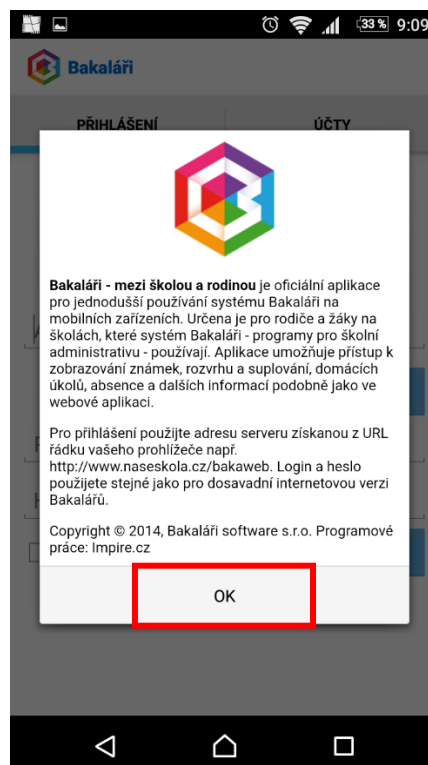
33 % 9:09

Bakaláři

PŘIHLÁŠENÍ

ÚČTY

**Bakaláři - mezi školou a rodinou** je oficiální aplikace pro jednodušší používání systému Bakaláři na mobilních zařízeních. Určena je pro rodiče a žáky na školách, které systém Bakaláři - programy pro školní administrativu - používají. Aplikace umožňuje přístup k zobrazování známek, rozvrhu a suplování, domácích úkolů, absence a dalších informací podobně jako ve webové aplikaci.

Pro přihlášení použijte adresu serveru získanou z URL řádku vašeho prohlížeče např. http://www.naseskola.cz/bakaweb. Login a heslo použijete stejné jako pro dosavadní internetovou verzi Bakalářů.

Copyright © 2014, Bakaláři software s.r.o. Programové práce: Impire.cz

OK